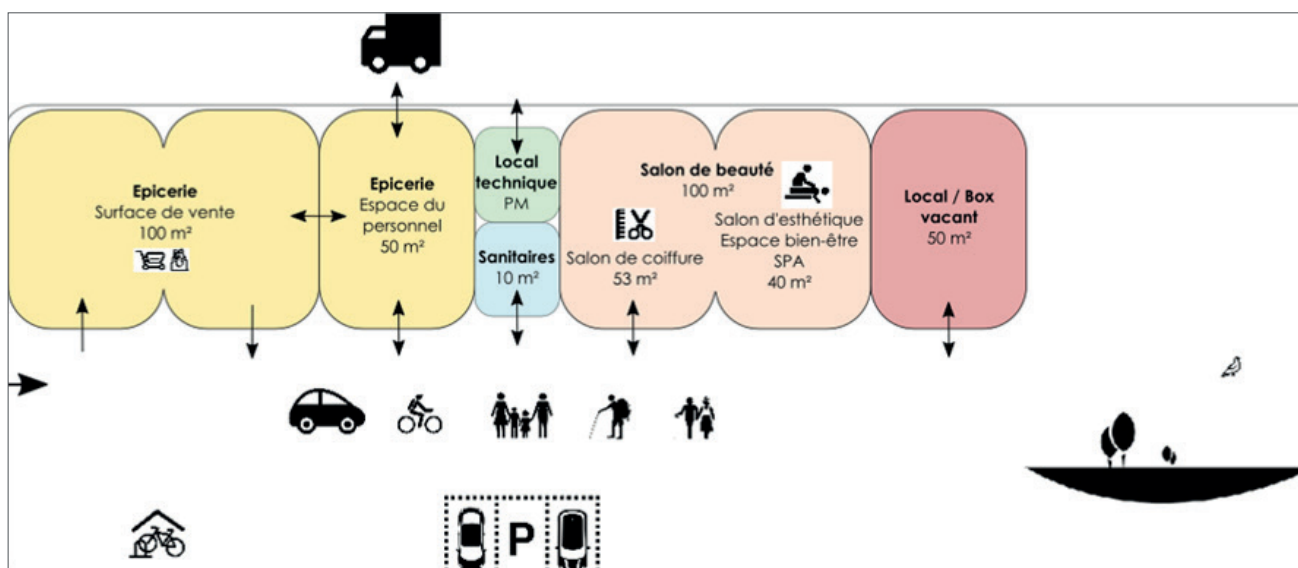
Epicerie
Surface de vente
100 m²

Epicerie
Espace du personnel
50 m²

Local technique
PM

Sanitaires
10 m²

Salon de beauté
100 m²

Salon de coiffure
53 m²

Salon d'esthétique
Espace bien-être
SPA
40 m²

Local / Box vacant
50 m²

P